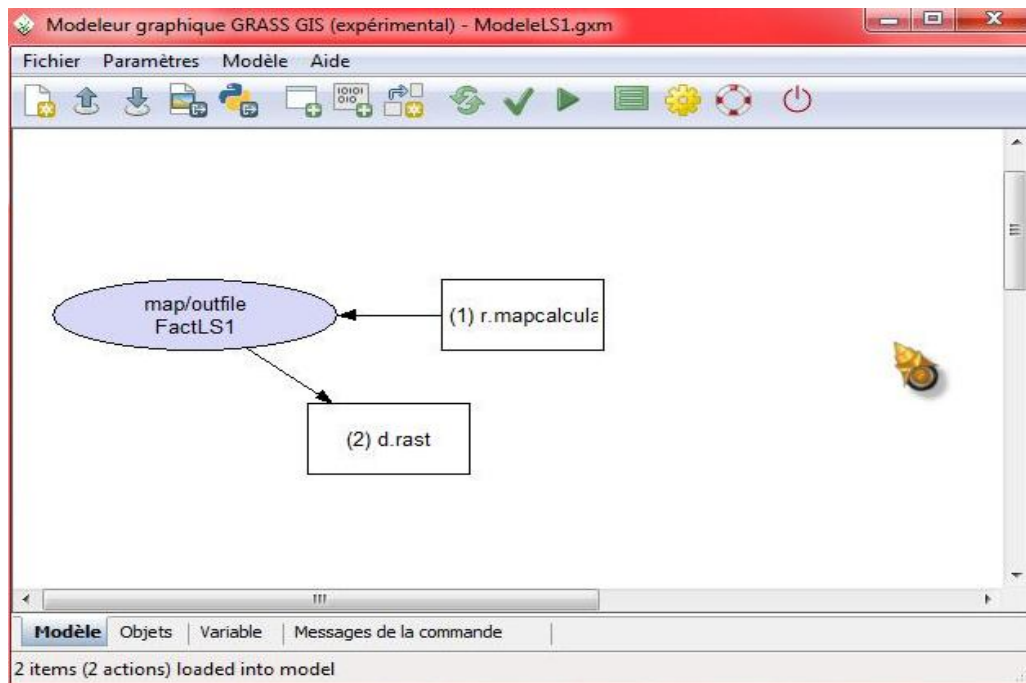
Modeleur graphique GRASS GIS (expérimental) - ModeleLS1.gxm

Fichier Paramètres Modèle Aide

map/outfile
FactLS1

(1) r.mapcalcula

(2) d.rast

III

Modèle | Objets | Variable | Messages de la commande

2 items (2 actions) loaded into model